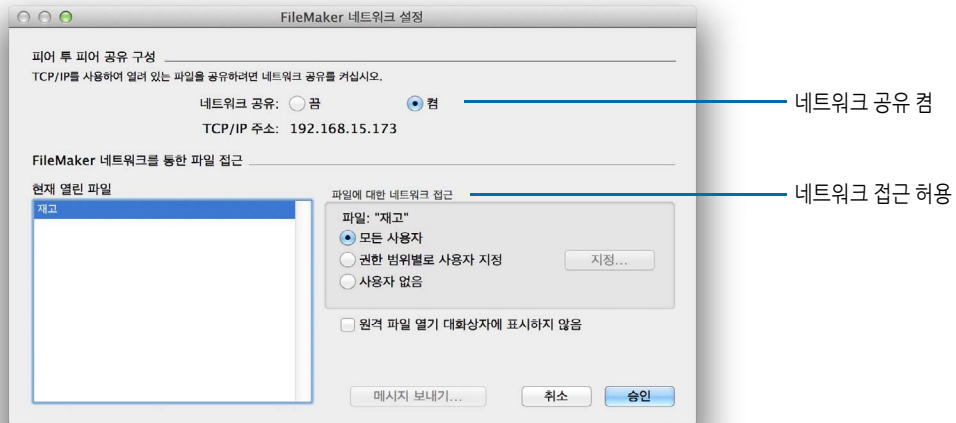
FileMaker 네트워크 설정

피어 투 피어 공유 구성

TCP/IP를 사용하여 열려 있는 파일을 공유하려면 네트워크 공유를 켜십시오.

네트워크 공유: 끔 켬

TCP/IP 주소: 192.168.15.173

FileMaker 네트워크를 통한 파일 접근

현재 열린 파일

재고

파일에 대한 네트워크 접근

파일: "재고"

모든 사용자

권한 범위별로 사용자 지정

지정...

사용자 없음

원격 파일 열기 대화상자에 표시하지 않음

메시지 보내기...

취소

승인

네트워크 공유 켬

네트워크 접근 허용